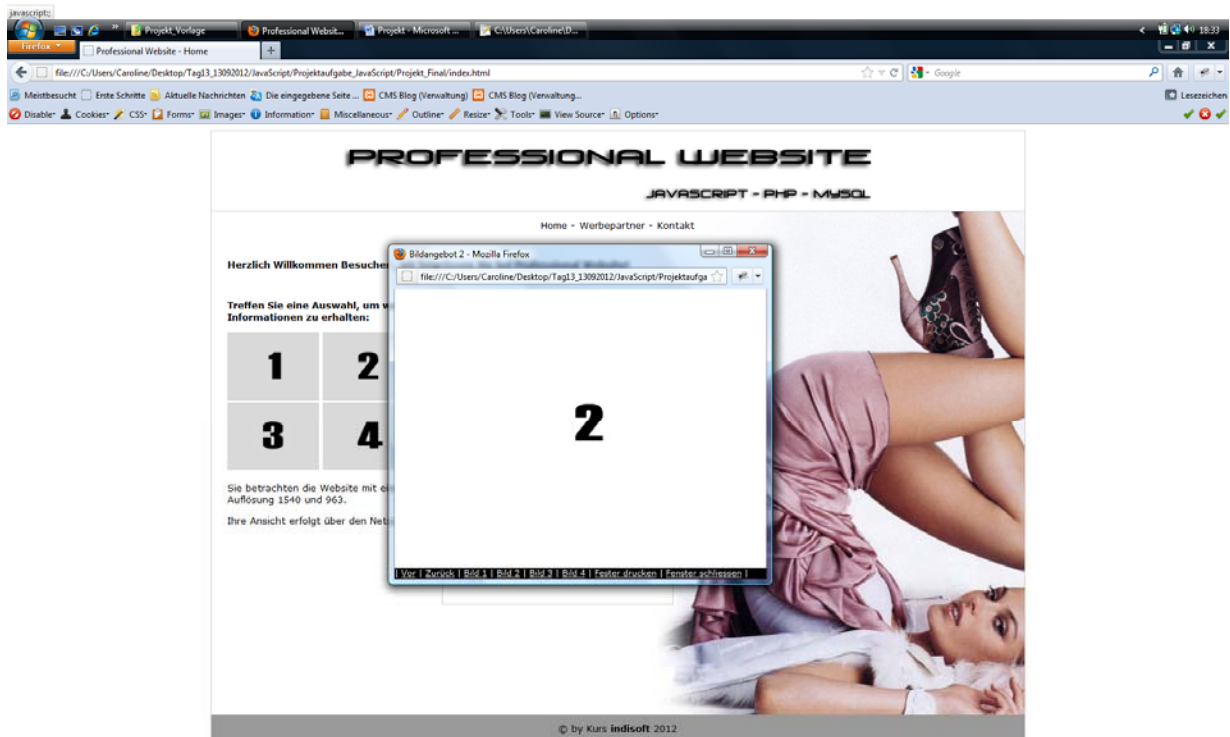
javascript:;

Projekt_Vorlage | Professional Websit... | Projekt - Microsoft ... | C:\Users\Caroline\D...

18:33

Firefox

Professional Website - Home

+

file:///C:/Users/Caroline/Desktop/Tag13_13092012/JavaScript/Projektaufgabe_JavaScript/Projekt_Final/index.html

Google

Meistbesucht | Erste Schritte | Aktuelle Nachrichten | Die eingegebene Seite ... | CMS Blog (Verwaltung) | CMS Blog (Verwaltung...

Lesezeichen

Disable | Cookies | CSS | Forms | Images | Information | Miscellaneous | Outline | Resize | Tools | View Source | Options

PROFESSIONAL WEBSITE

JAVASCRIPT - PHP - MYSQL

Home - Werbepartner - Kontakt

Herzlich Willkommen Besucher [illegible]

Treffen Sie eine Auswahl, um w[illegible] Informationen zu erhalten:

| 1 | 2 |
|---|---|
| 3 | 4 |

Sie betrachten die Website mit ei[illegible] Auflösung 1540 und 963.

Ihre Ansicht erfolgt über den Net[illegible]

Bildangebot 2 - Mozilla Firefox

file:///C:/Users/Caroline/Desktop/Tag13_13092012/JavaScript/Projektaufga

2

| Vor | Zurück | Bild 1 | Bild 2 | Bild 3 | Bild 4 | Fenster drucken | Fenster schliessen |

© by Kurs indisoft 2012